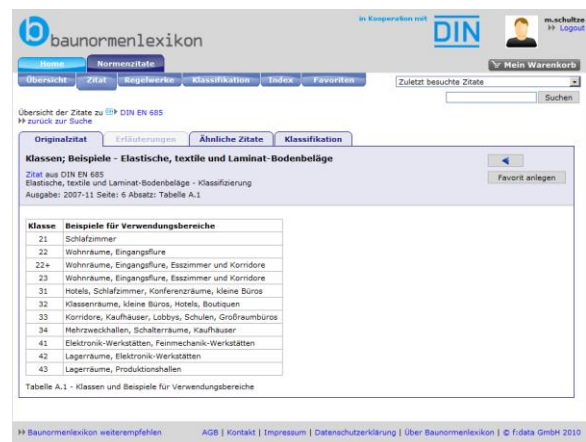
baunormenlexikon

in Kooperation mit DIN

m.schultze
Logout

Home | Normenzitate

Übersicht | Zitat | Regelwerke | Klassifikation | Index | Favoriten

Mein Warenkorb

Zuletzt besuchte Zitate

Suchen

Übersicht der Zitate zu DIN EN 685
zurück zur Suche

Originalzitat | Erläuterungen | Ähnliche Zitate | Klassifikation

Klassen; Beispiele - Elastische, textile und Laminat-Bodenbeläge

Zitat aus DIN EN 685
Elastische, textile und Laminat-Bodenbeläge - Klassifizierung
Ausgabe: 2007-11 Seite: 6 Absatz: Tabelle A.1

Favorit anlegen

| Klasse | Beispiele für Verwendungsbereiche |
|---|---|
| 21 | Schlafzimmer |
| 22 | Wohnräume, Eingangsflure |
| 22+ | Wohnräume, Eingangsflure, Esszimmer und Korridore |
| 23 | Wohnräume, Eingangsflure, Esszimmer und Korridore |
| 31 | Hotels, Schlafzimmer, Konferenzräume, kleine Büros |
| 32 | Klassenräume, kleine Büros, Hotels, Boutiquen |
| 33 | Korridore, Kaufhäuser, Lobbys, Schulen, Großraumbüros |
| 34 | Mehrzweckhallen, Schalterräume, Kaufhäuser |
| 41 | Elektronik-Werkstätten, Feinmechanik-Werkstätten |
| 42 | Lagerräume, Elektronik-Werkstätten |
| 43 | Lagerräume, Produktionshallen |

Tabelle A.1 - Klassen und Beispiele für Verwendungsbereiche

Baunormenlexikon weiterempfehlen

AGB | Kontakt | Impressum | Datenschutzerklärung | Über Baunormenlexikon | © f:data GmbH 2010